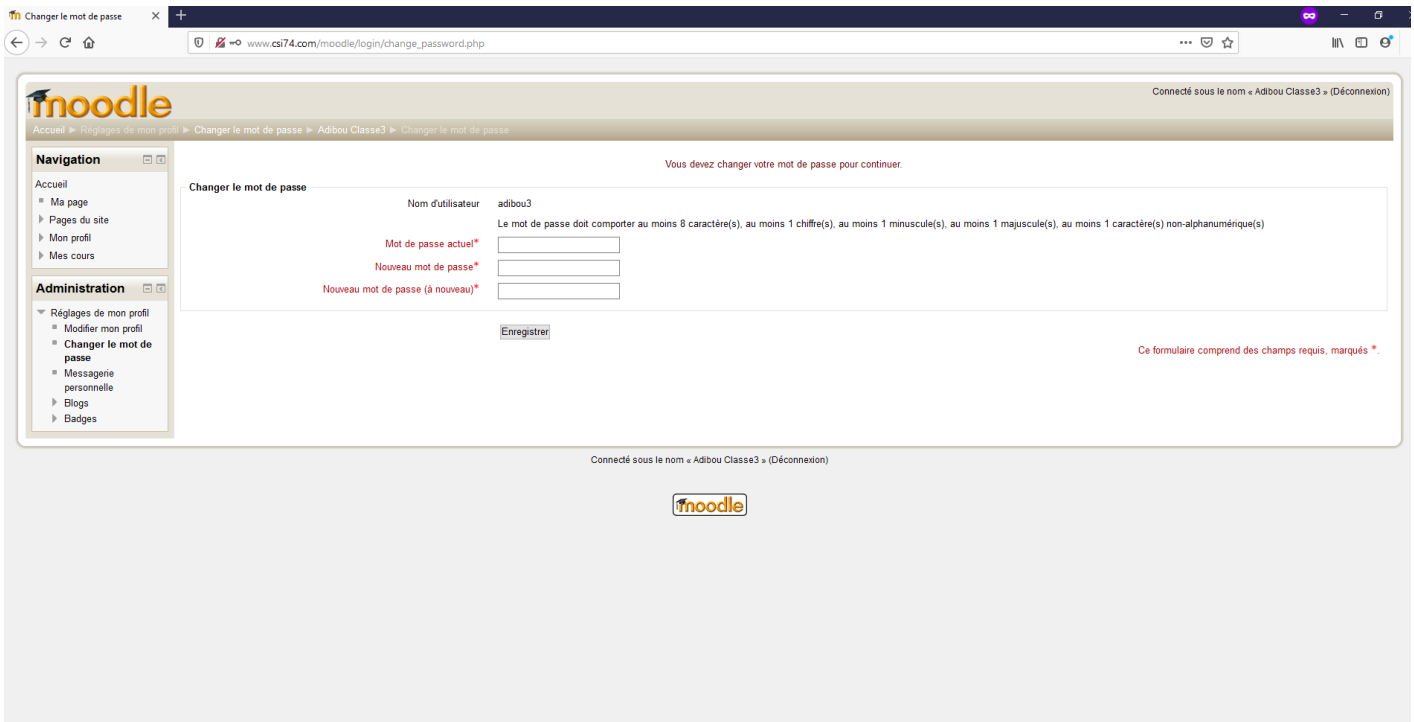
Changer le mot de passe

www.csi74.com/moodle/login/change_password.php

moodle

Connecté sous le nom « Adibou Classe3 » (Déconnexion)

Accueil ► Réglages de mon profil ► Changer le mot de passe ► Adibou Classe3 ► Changer le mot de passe

Navigation

Accueil
Ma page
Pages du site
Mon profil
Mes cours

Administration

Réglages de mon profil
Modifier mon profil
Changer le mot de passe
Messagerie personnelle
Blogs
Badges

Vous devez changer votre mot de passe pour continuer.

Changer le mot de passe

Nom d'utilisateur adibou3

Le mot de passe doit comporter au moins 8 caractère(s), au moins 1 chiffre(s), au moins 1 minuscule(s), au moins 1 majuscule(s), au moins 1 caractère(s) non-alphanumérique(s)

Mot de passe actuel*

Nouveau mot de passe*

Nouveau mot de passe (à nouveau)*

Enregistrer

Ce formulaire comprend des champs requis, marqués *.

Connecté sous le nom « Adibou Classe3 » (Déconnexion)

moodle